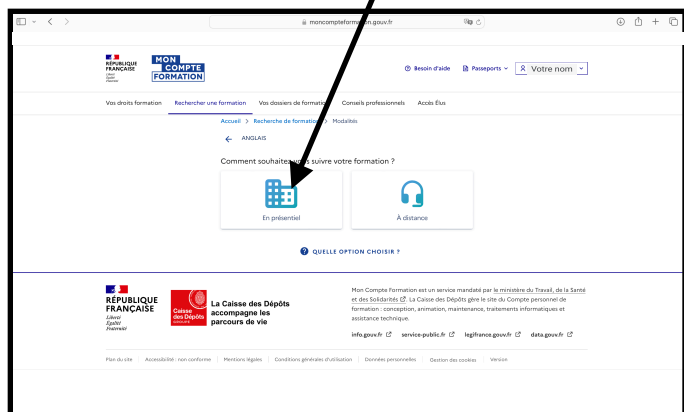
moncompteform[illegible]n.gouv.fr

RÉPUBLIQUE FRANÇAISE
Liberté
Égalité
Fraternité

MON COMPTE FORMATION

Besoin d'aide
Passeports
Votre nom

Vos droits formation
Rechercher une formation
Vos dossiers de formati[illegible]
Conseils professionnels
Accès Élus

Accueil > Recherche de formation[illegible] > Modalités

ANGLAIS

Comment souhaitez-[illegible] suivre votre formation ?

En présentiel

À distance

QUELLE OPTION CHOISIR ?

RÉPUBLIQUE FRANÇAISE
Liberté
Égalité
Fraternité

Caisse des Dépôts
GROUPE

La Caisse des Dépôts accompagne les parcours de vie

Mon Compte Formation est un service mandaté par le ministère du Travail, de la Santé et des Solidarités. La Caisse des Dépôts gère le site du Compte personnel de formation : conception, animation, maintenance, traitements informatiques et assistance technique.

info.gouv.fr
service-public.fr
legifrance.gouv.fr
data.gouv.fr

Plan du site | Accessibilité : non conforme | Mentions légales | Conditions générales d'utilisation | Données personnelles | Gestion des cookies | Version